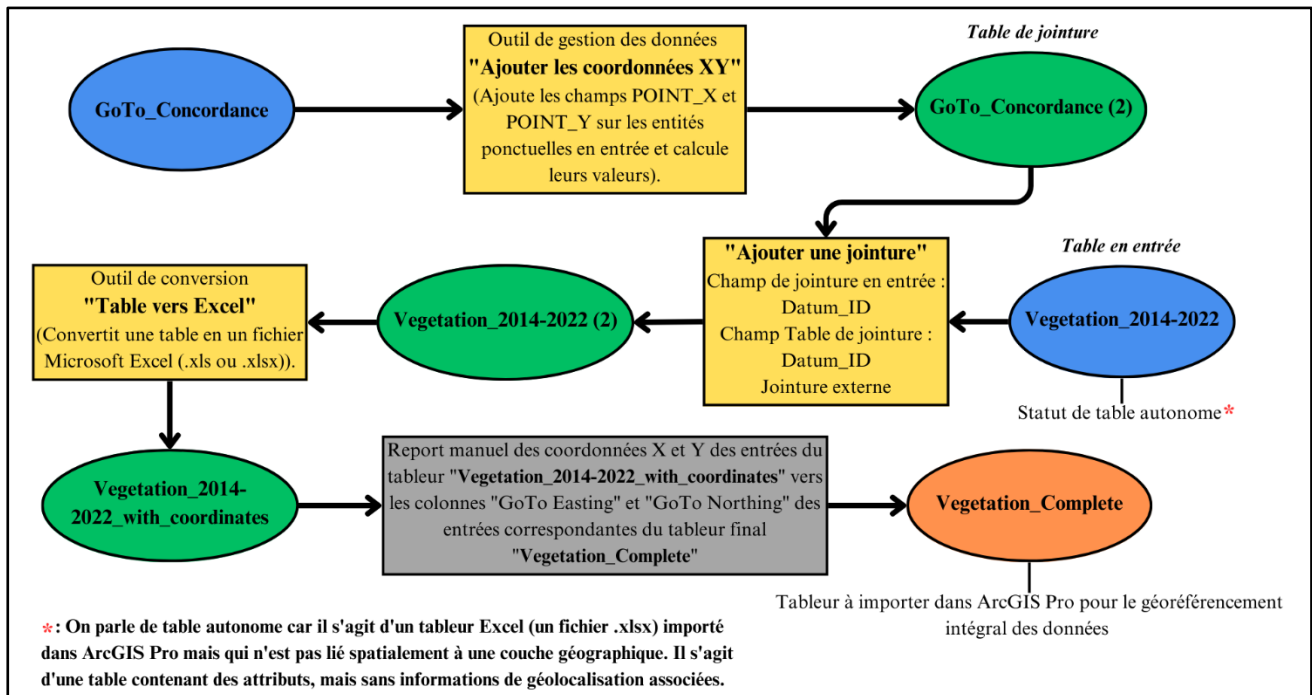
GoTo_Concordance

Outil de gestion des données
**"Ajouter les coordonnées XY"**
(Ajoute les champs POINT_X et POINT_Y sur les entités ponctuelles en entrée et calcule leurs valeurs).

*Table de jointure*

GoTo_Concordance (2)

**"Ajouter une jointure"**
Champ de jointure en entrée : Datum_ID
Champ Table de jointure : Datum_ID
Jointure externe

*Table en entrée*

Vegetation_2014-2022

Statut de table autonome*

Vegetation_2014-2022 (2)

Outil de conversion
**"Table vers Excel"**
(Convertit une table en un fichier Microsoft Excel (.xls ou .xlsx)).

Vegetation_2014-2022_with_coordinates

Report manuel des coordonnées X et Y des entrées du tableur "**Vegetation_2014-2022_with_coordinates**" vers les colonnes "GoTo Easting" et "GoTo Northing" des entrées correspondantes du tableur final "**Vegetation_Complete**"

Vegetation_Complete

Tableur à importer dans ArcGIS Pro pour le géoréférencement intégral des données

*: On parle de table autonome car il s'agit d'un tableur Excel (un fichier .xlsx) importé dans ArcGIS Pro mais qui n'est pas lié spatialement à une couche géographique. Il s'agit d'une table contenant des attributs, mais sans informations de géolocalisation associées.